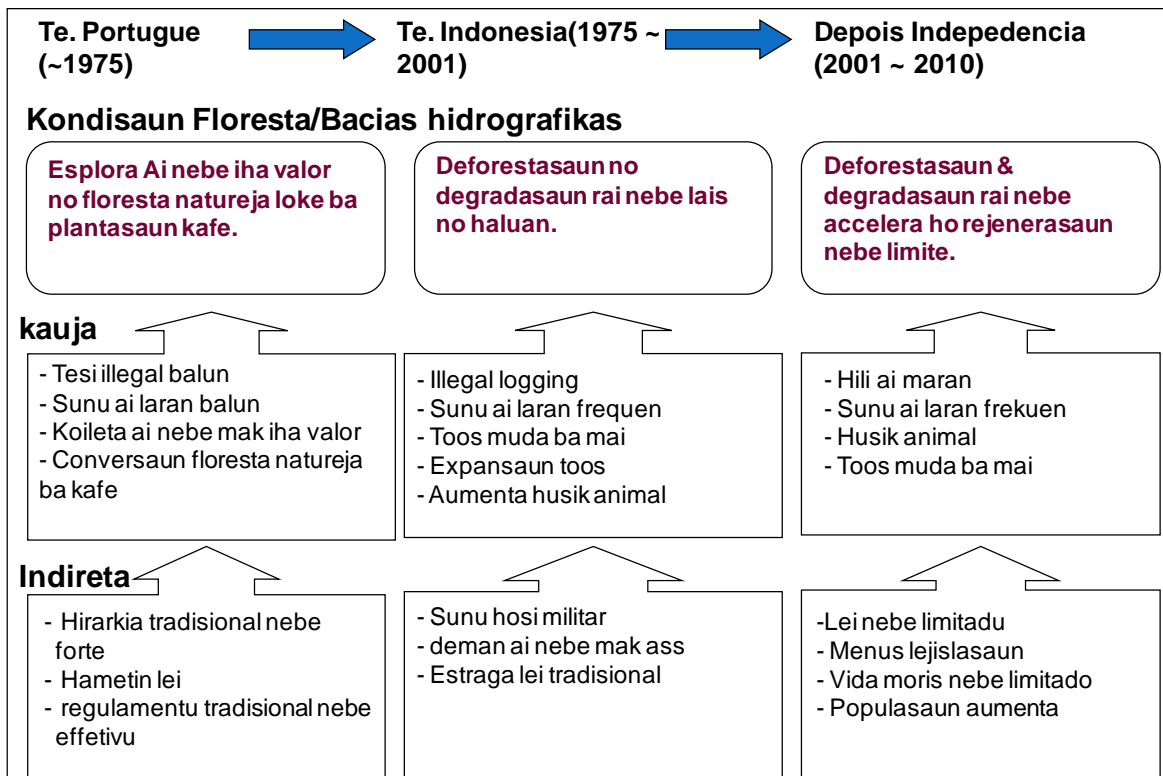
Te. Portugue (~1975)

Te. Indonesia(1975 ~ 2001)

Depois Indepedencia (2001 ~ 2010)

Kondisaun Floresta/Bacias hidrografikas

Esplora Ai nebe iha valor no floresta natureja loke ba plantasaun kafe.

Deforestasaun no degradasaun rai nebe lais no haluan.

Deforestasaun & degradasaun rai nebe accelera ho rejenerasaun nebe limite.

kauja

- Tesi illegal balun
- Sunu ai laran balun
- Koileta ai nebe mak iha valor
- Conversaun floresta natureja ba kafe

- Illegal logging
- Sunu ai laran frequen
- Toos muda ba mai
- Expansaun toos
- Aumenta husik animal

- Hili ai maran
- Sunu ai laran frekuen
- Husik animal
- Toos muda ba mai

Indireta

- Hirarkia tradisional nebe forte
- Hametin lei
- regulamentu tradisional nebe effetivu

- Sunu hosi militar
- deman ai nebe mak ass
- Estraga lei tradisional

-Lei nebe limitadu
- Menus lejislasaun
- Vida moris nebe limitado
- Populasaun aumenta